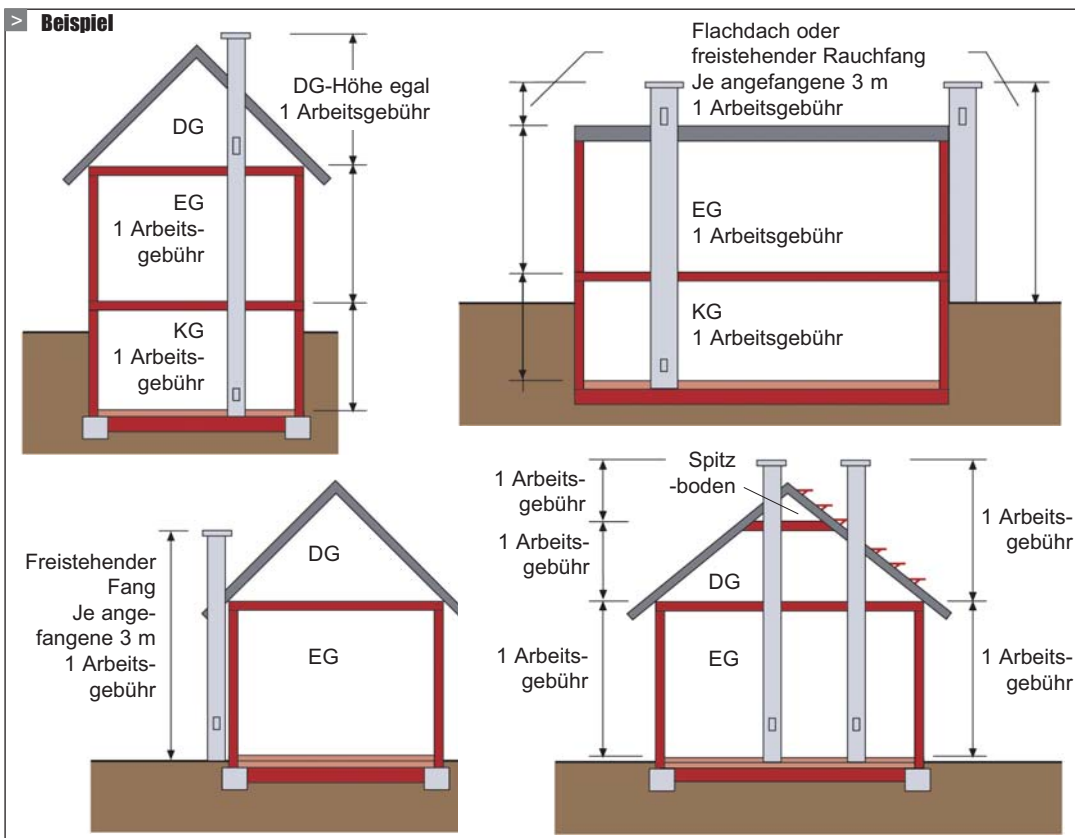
> Beispiel

DG

DG-Höhe egal
1 Arbeitsgebühr

EG
1 Arbeitsgebühr

KG
1 Arbeitsgebühr

Flachdach oder freistehender Rauchfang
Je angefangene 3 m
1 Arbeitsgebühr

EG
1 Arbeitsgebühr

KG
1 Arbeitsgebühr

Freistehender Fang
Je angefangene 3 m
1 Arbeitsgebühr

DG

EG

1 Arbeitsgebühr

Spitz-boden

1 Arbeitsgebühr

DG

1 Arbeitsgebühr

EG

1 Arbeitsgebühr

1 Arbeitsgebühr